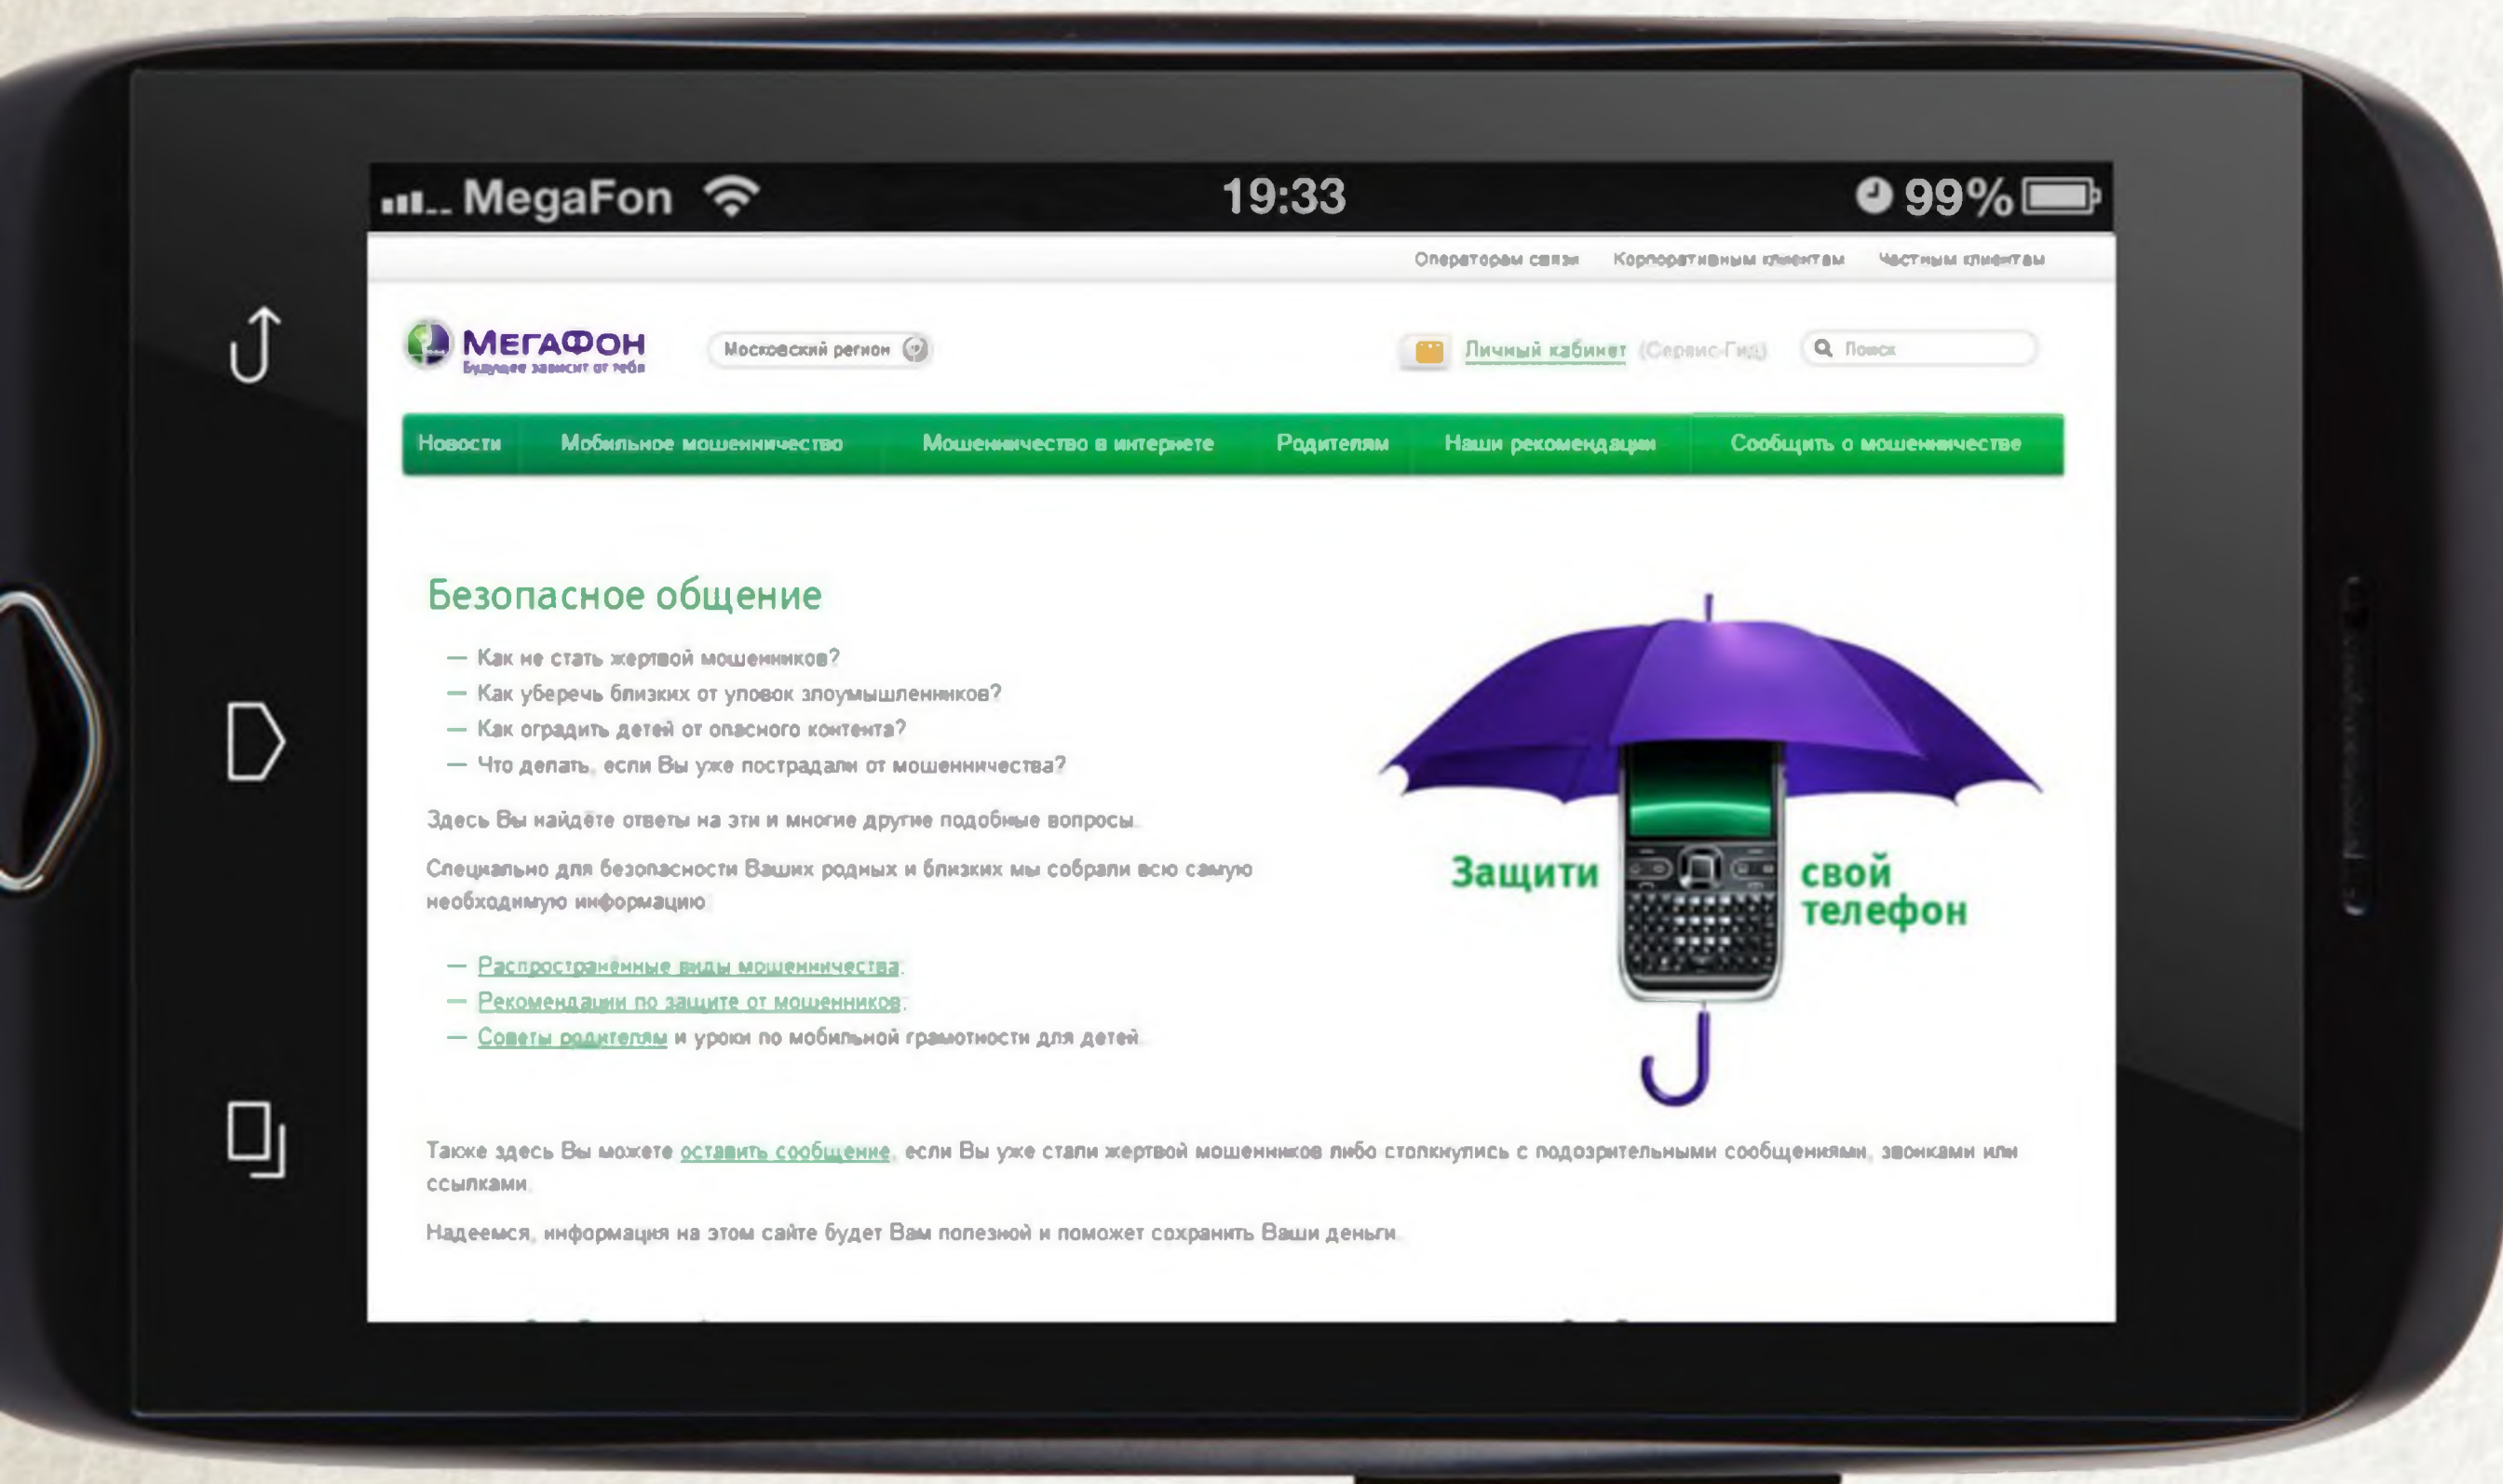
MegaFon 19:33 99%

Операторам связи Корпоративным клиентам Частным клиентам

МегаФон
Будущее зависит от тебя

Московский регион

Личный кабинет (Сервис-Гид) Поиск

Новости Мобильное мошенничество Мошенничество в интернете Родителям Наши рекомендации Сообщить о мошенничестве

Безопасное общение

— Как не стать жертвой мошенников?
— Как уберечь близких от уловок злоумышленников?
— Как оградить детей от опасного контента?
— Что делать, если Вы уже пострадали от мошенничества?

Здесь Вы найдёте ответы на эти и многие другие подобные вопросы.

Специально для безопасности Ваших родных и близких мы собрали всю самую необходимую информацию.

— Распространённые виды мошенничества.
— Рекомендации по защите от мошенников.
— Советы родителям и уроки по мобильной грамотности для детей.

Защити свой телефон

Также здесь Вы можете оставить сообщение, если Вы уже стали жертвой мошенников либо столкнулись с подозрительными сообщениями, звонками или ссылками.

Надеемся, информация на этом сайте будет Вам полезной и поможет сохранить Ваши деньги.